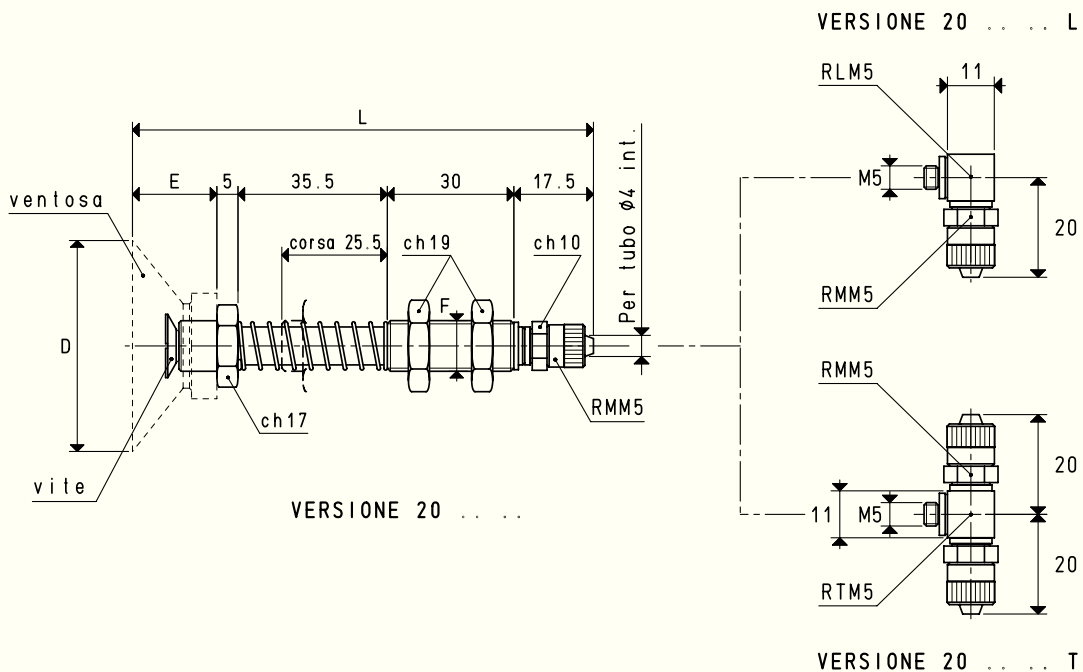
VERSIONE 20 .. .. L

RLM5

11

M5

20

RMM5

L

E

5

35.5

30

17.5

Per tubo $\phi 4$ int.

ventosa

corsa 25.5

ch19

ch10

F

D

ch17

RMM5

vite

VERSIONE 20 .. ..

RMM5

20

11

M5

20

RTM5

VERSIONE 20 .. .. T